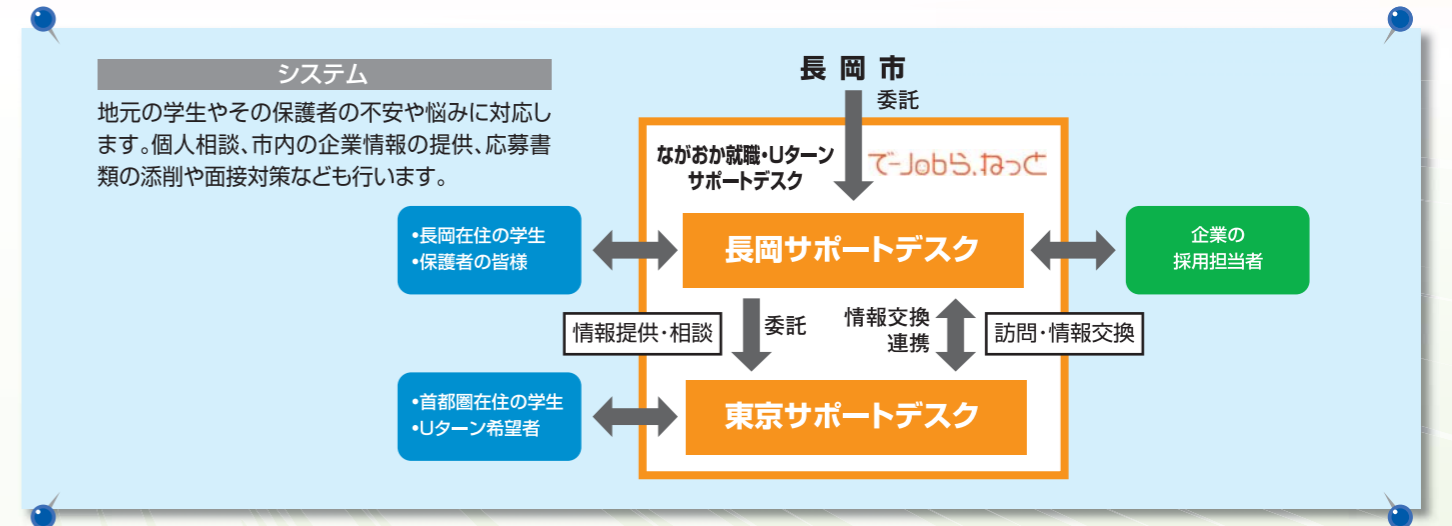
システム

地元の学生やその保護者の不安や悩みに対応します。個人相談、市内の企業情報の提供、応募書類の添削や面接対策なども行います。

長岡市

委託

ながおか就職・Uターンサポートデスク

で-Jobら.ねっと

•長岡在住の学生
•保護者の皆様

長岡サポートデスク

企業の採用担当者

情報提供・相談

委託

情報交換
連携

訪問・情報交換

•首都圏在住の学生
•Uターン希望者

東京サポートデスク